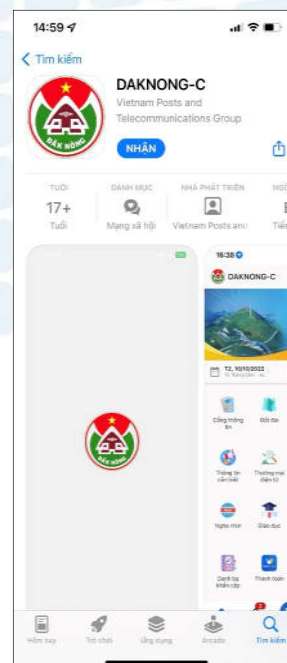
14:59

< Tìm kiếm

DAKNONG-C

Vietnam Posts and Telecommunications Group

NHẬN

TUỔI
17+
Tuổi

DANH MỤC
Mạng xã hội

NHÀ PHÁT TRIỂN
Vietnam Posts and

ĐẮK NÔNG

16:38

DAKNONG-C

T2, 10/10/2022

Cổng thông tin

Đời đáo

Thông tin cần biết

Thương mại điện tử

Ngân hàng

Giáo dục

Danh bạ khẩn cấp

Thanh toán

Hôm nay

Trò chơi

Ứng dụng

Arcade

Tìm kiếm